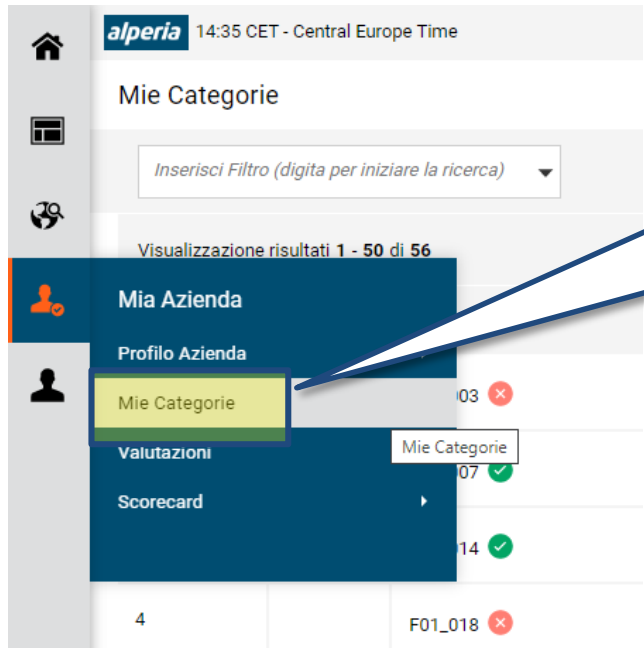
alperia 14:35 CET - Central Europe Time

Mie Categorie

Inserisci Filtro (digita per iniziare la ricerca)

Visualizzazione risultati **1 - 50** di **56**

Mia Azienda

Profilo Azienda

Mie Categorie

Valutazioni

Scorecard

Mie Categorie

003

007

014

4

F01_018